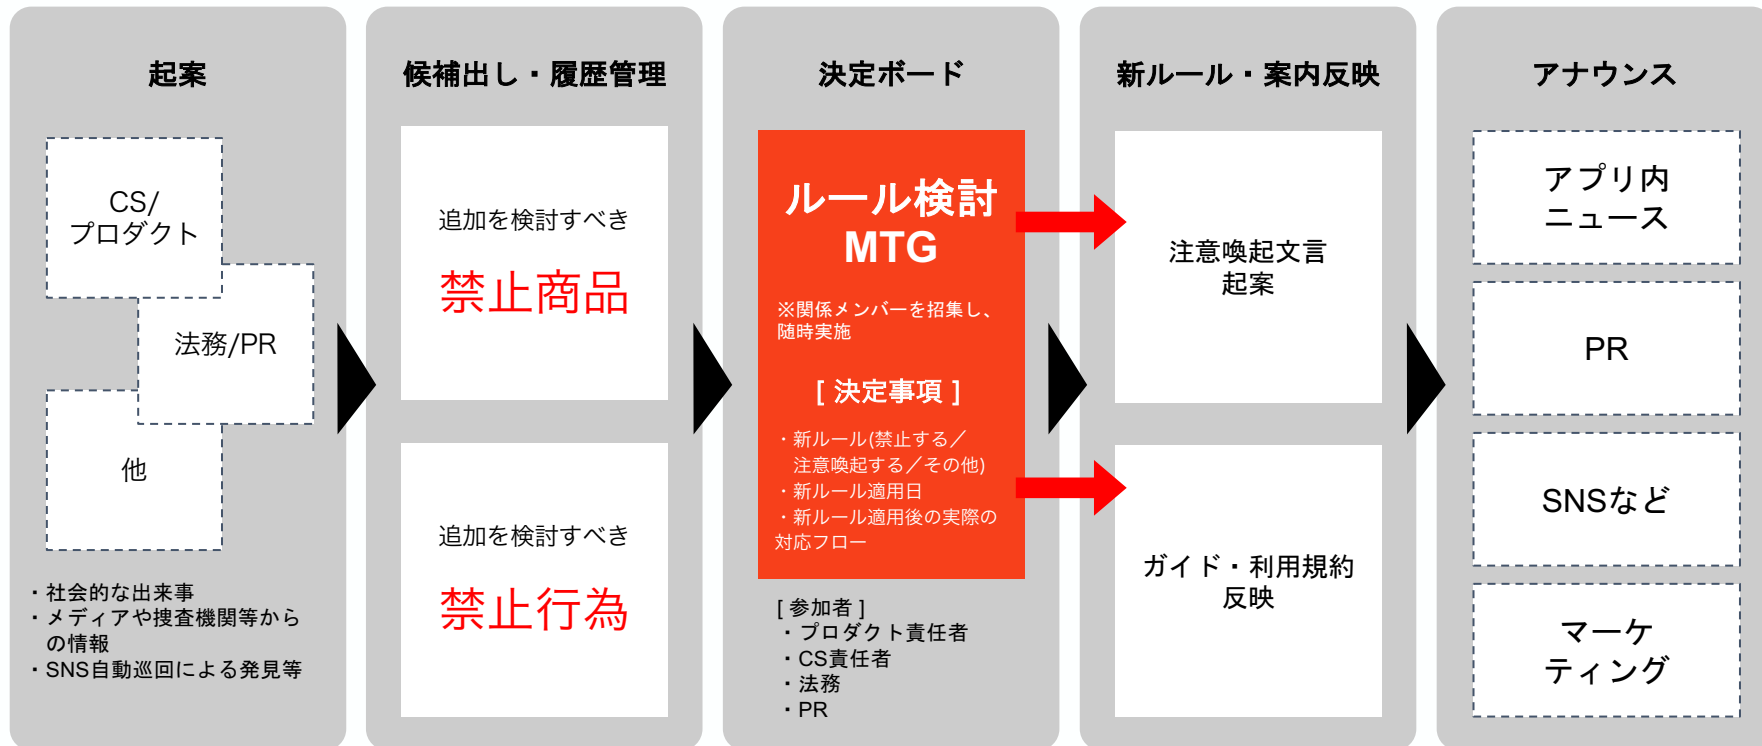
起案

CS/
プロダクト

法務/PR

他

・社会的な出来事
・メディアや捜査機関等からの情報
・SNS自動巡回による発見等

候補出し・履歴管理

追加を検討すべき
禁止商品

追加を検討すべき
禁止行為

決定ボード

ルール検討
MTG

※関係メンバーを招集し、随時実施

[ 決定事項 ]

・新ルール(禁止する／注意喚起する／その他)
・新ルール適用日
・新ルール適用後の実際の対応フロー

[ 参加者 ]
・プロダクト責任者
・CS責任者
・法務
・PR

新ルール・案内反映

注意喚起文言
起案

ガイド・利用規約
反映

アナウンス

アプリ内
ニュース

PR

SNSなど

マーケ
ティング